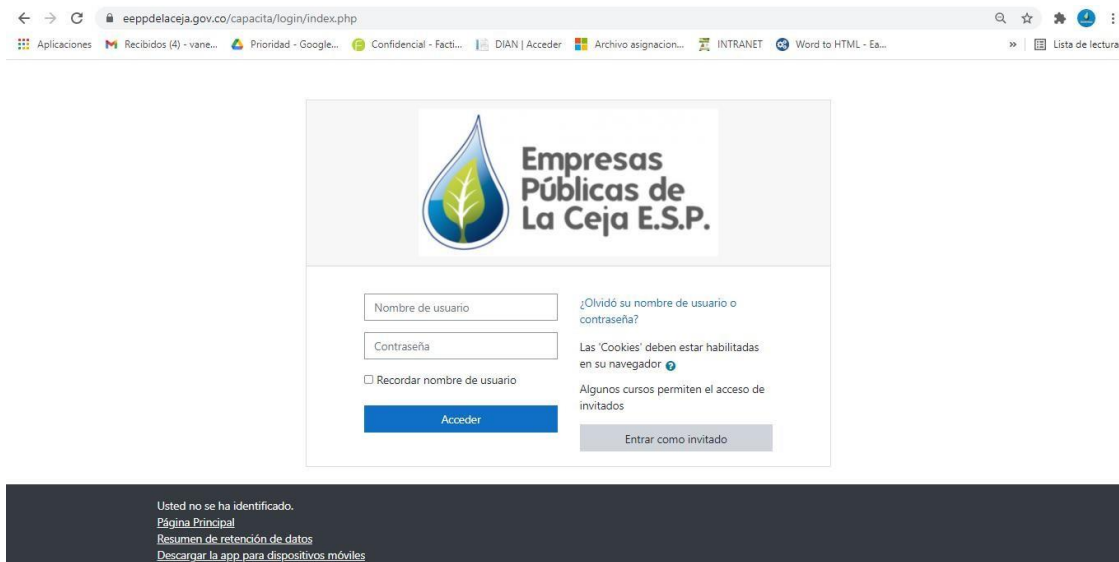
eeppdelaceja.gov.co/capacita/login/index.php

Aplicaciones Recibidos (4) - vane... Prioridad - Google... Confidencial - Facti... DIAN | Acceder Archivo asignacion... INTRANET Word to HTML - Ea... » Lista de lectura

Empresas Públicas de La Ceja E.S.P.

Nombre de usuario

Contraseña

Recordar nombre de usuario

Acceder

¿Olvidó su nombre de usuario o contraseña?

Las 'Cookies' deben estar habilitadas en su navegador

Algunos cursos permiten el acceso de invitados

Entrar como invitado

Usted no se ha identificado.
Página Principal
Resumen de retención de datos
Descargar la app para dispositivos móviles